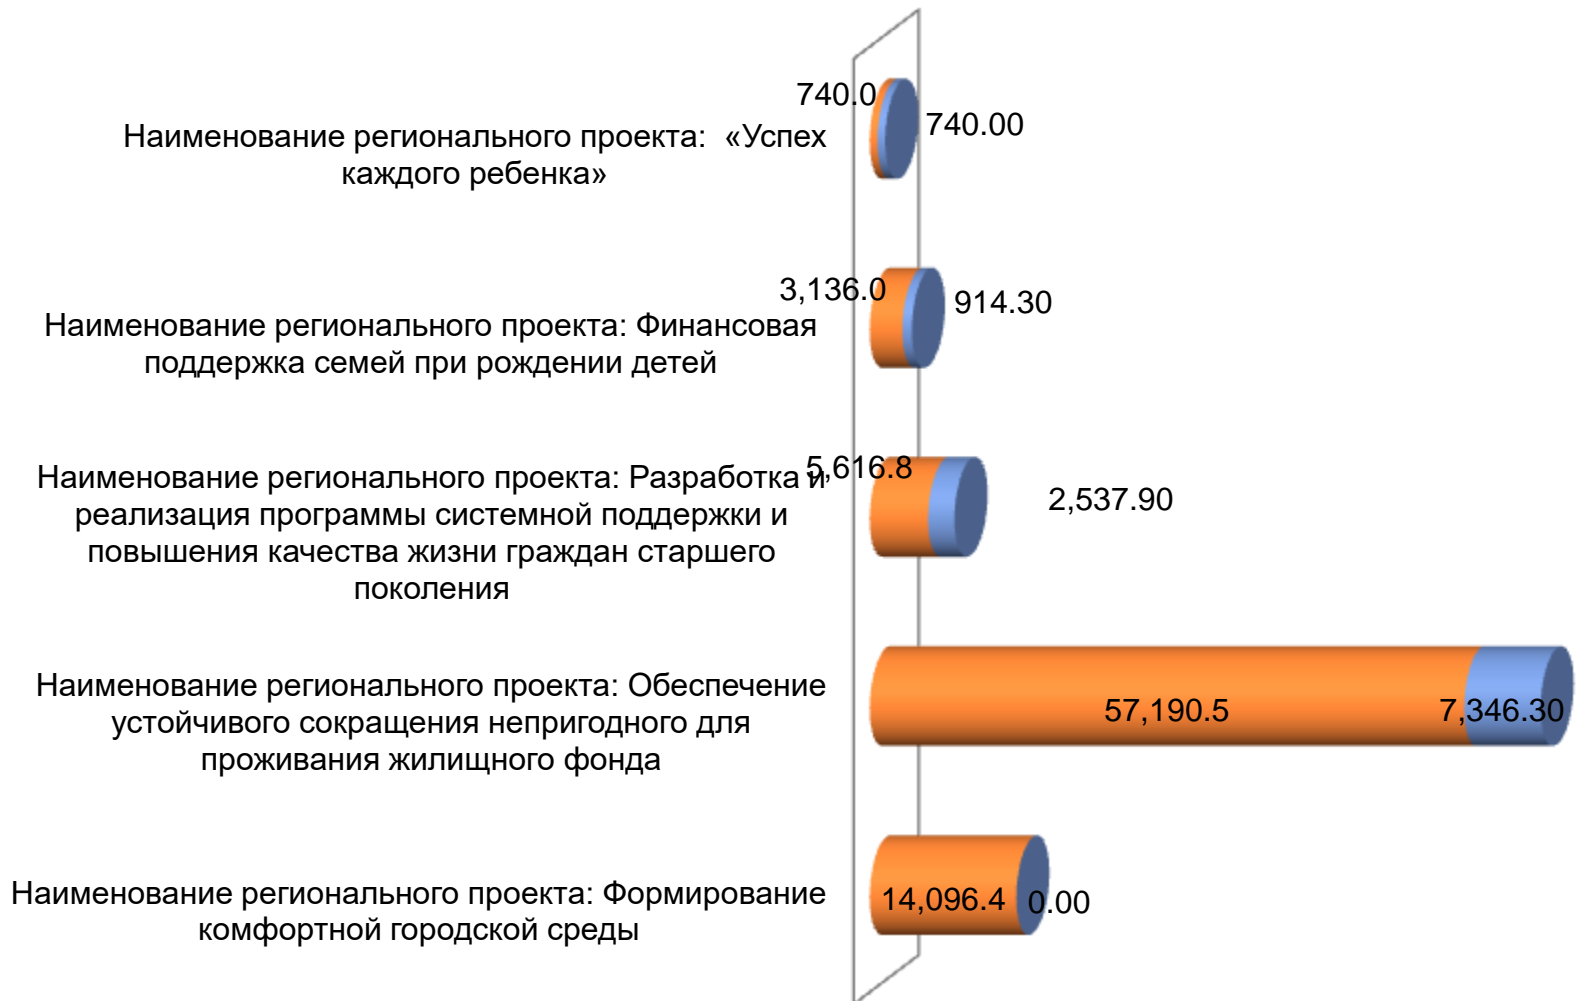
Наименование регионального проекта: «Успех каждого ребенка»

740.0

740.00

Наименование регионального проекта: Финансовая поддержка семей при рождении детей

3,136.0

914.30

Наименование регионального проекта: Разработка и реализация программы системной поддержки и повышения качества жизни граждан старшего поколения

5,616.8

2,537.90

Наименование регионального проекта: Обеспечение устойчивого сокращения непригодного для проживания жилищного фонда

57,190.5

7,346.30

Наименование регионального проекта: Формирование комфортной городской среды

14,096.4

0.00